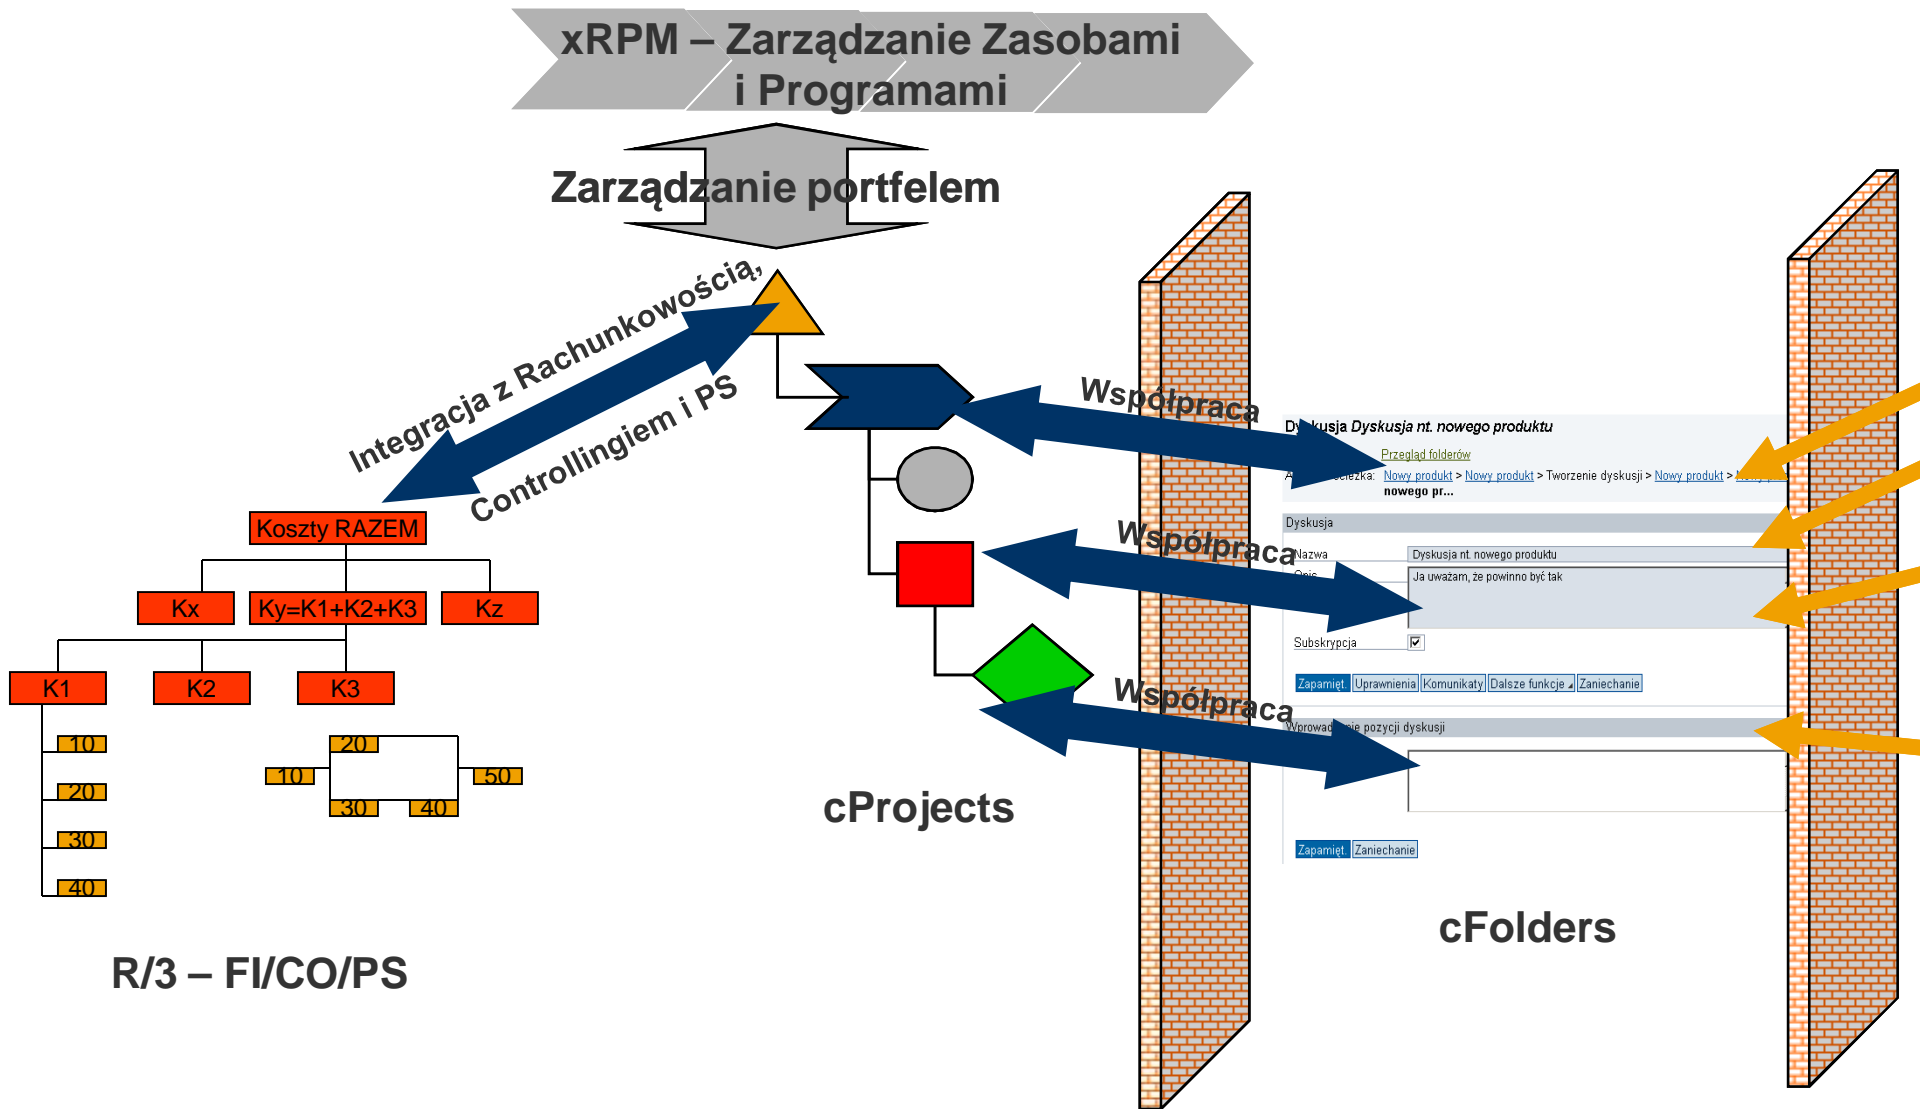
xRPM – Zarządzanie Zasobami i Programami

Zarządzanie portfelem

Integracja z Rachunkowością,

Controllingiem i PS

Współpraca

Współpraca

Współpraca

Koszty RAZEM

Kx

Ky=K1+K2+K3

Kz

K1

K2

K3

10

20

30

40

20

10

50

30

40

Dy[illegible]kusja Dyskusja nt. nowego produktu

Przegląd folderów

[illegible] ścieżka: Nowy produkt > Nowy produkt > Tworzenie dyskusji > Nowy produkt > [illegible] nowego pr...

Dyskusja

Nazwa Dyskusja nt. nowego produktu

Opis Ja uważam, że powinno być tak

Subskrypcja

Zapamięt Uprawnienia Komunikaty Dalsze funkcje Zaniechanie

Wprowad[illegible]ie pozycji dyskusji

Zapamięt Zaniechanie

cProjects

cFolders

R/3 – FI/CO/PS